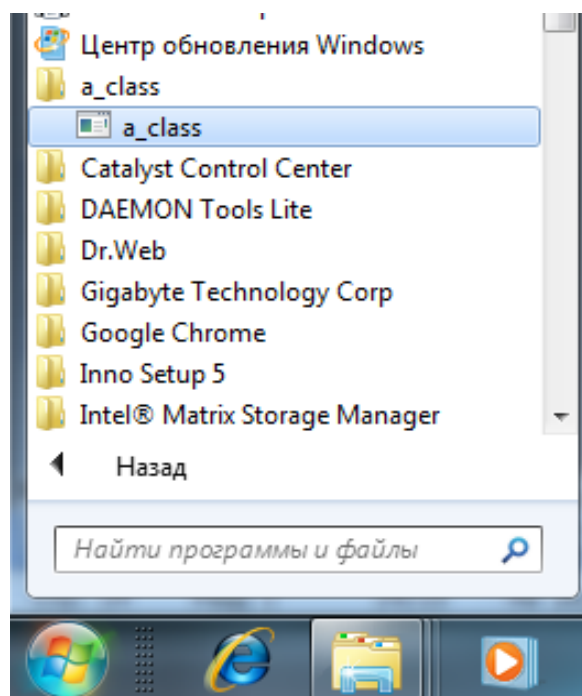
Центр обновления Windows
a_class
a_class
Catalyst Control Center
DAEMON Tools Lite
Dr.Web
Gigabyte Technology Corp
Google Chrome
Inno Setup 5
Intel® Matrix Storage Manager
Назад
Найти программы и файлы